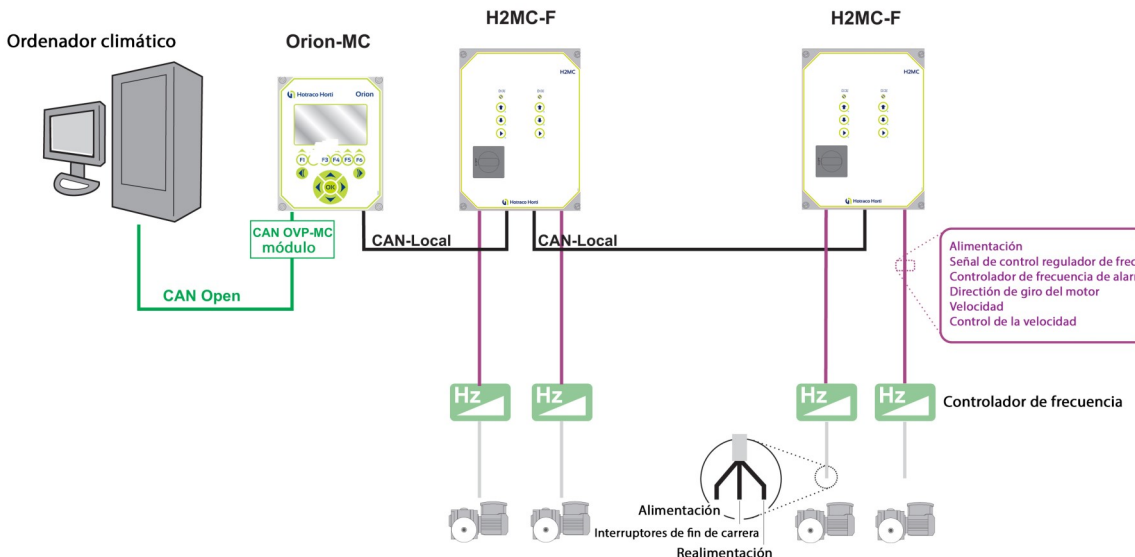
Ordenador climático

Orion-MC

H2MC-F

H2MC-F

Hotraco Horti Orion

F1 F2 F3 F4 F5 F6

OK

H2MC

Hotraco Horti

H2MC

Hotraco Horti

CAN OVP-MC módulo

CAN-Local

CAN-Local

CAN Open

Alimentación
Señal de control regulador de frec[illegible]
Controlador de frecuencia de alar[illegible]
Dirección de giro del motor
Velocidad
Control de la velocidad

Hz

Hz

Hz

Hz

Controlador de frecuencia

Alimentación
Interruptores de fin de carrera
Realimentación